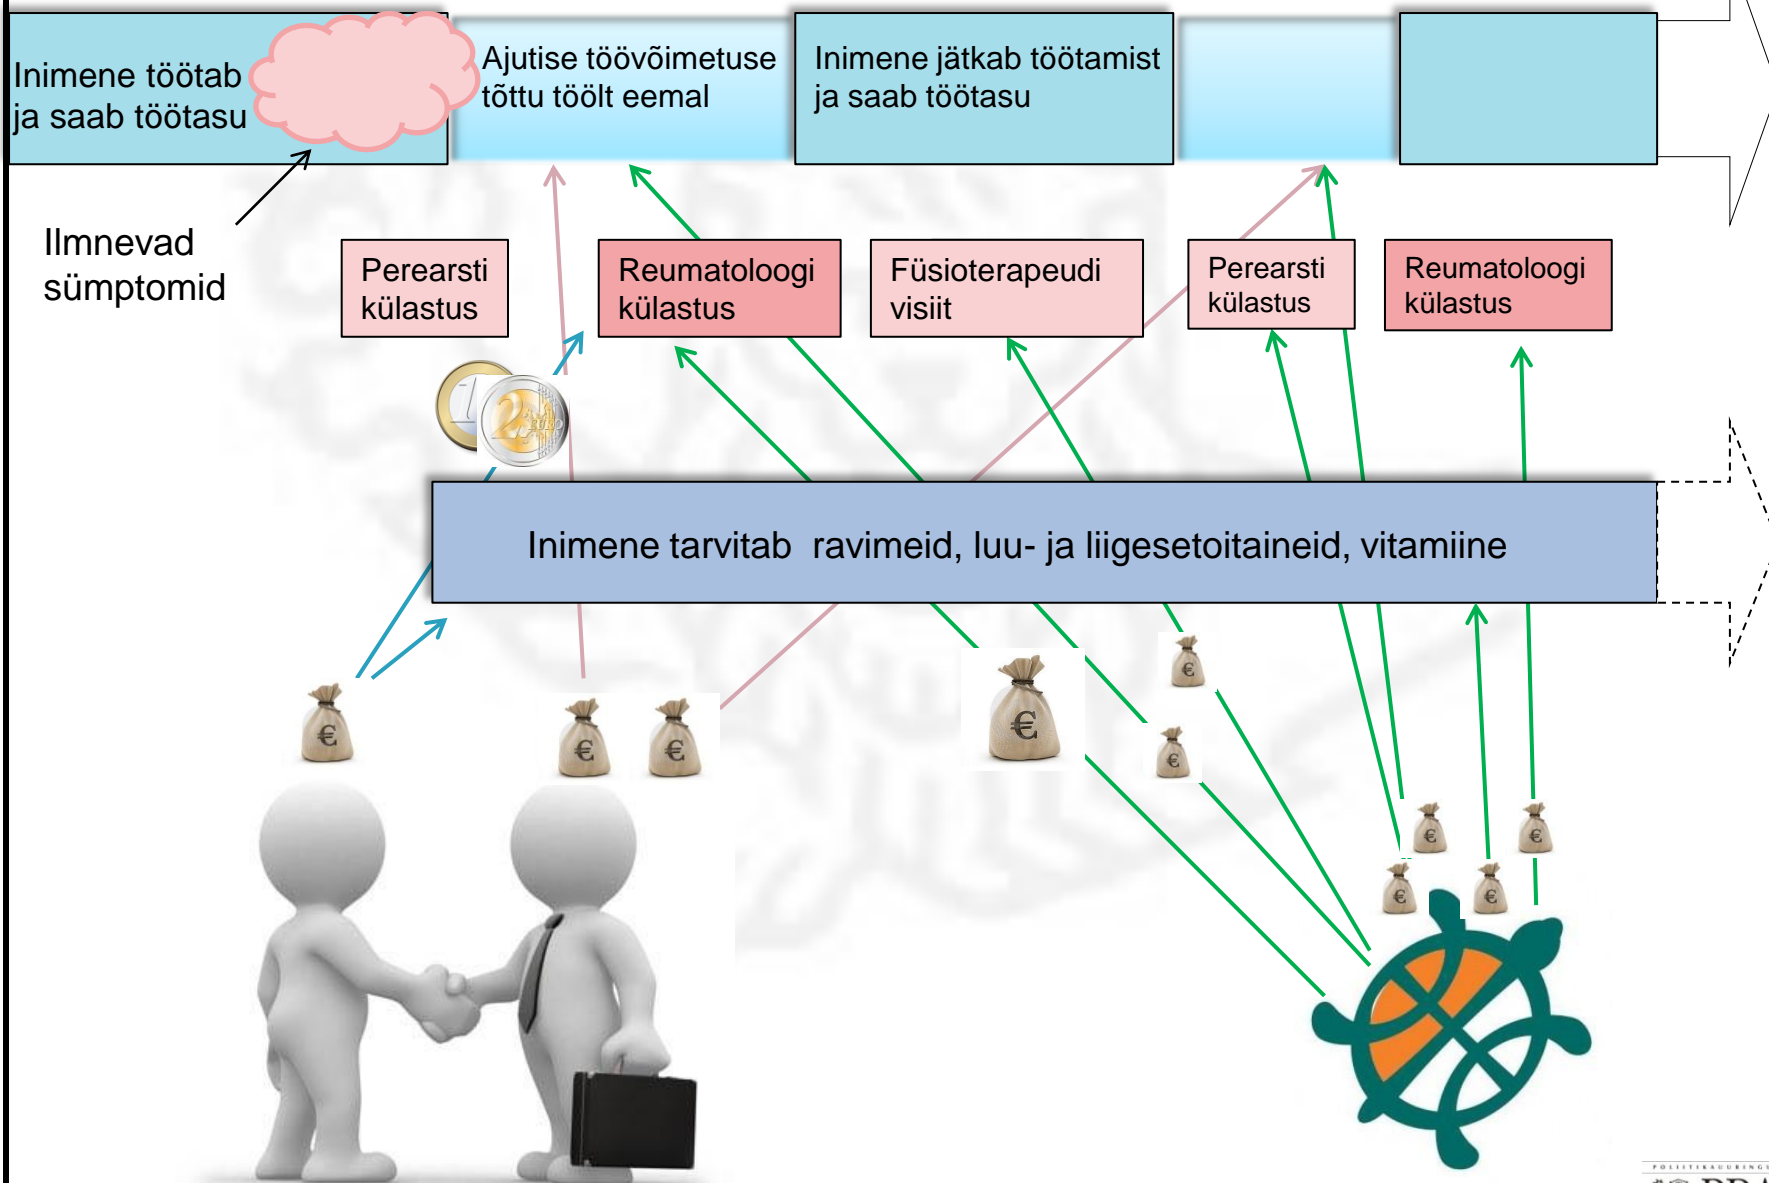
Inimene töötab ja saab töötasu

Ajutise töövõimetuse tõttu töölt eemal

Inimene jätkab töötamist ja saab töötasu

Ilmnevad sümptomid

Perearsti külastus

Reumatoloogi külastus

Füsioterapeudi visiit

Perearsti külastus

Reumatoloogi külastus

Inimene tarvitab ravimeid, luu- ja liigesetoitaineid, vitamiine